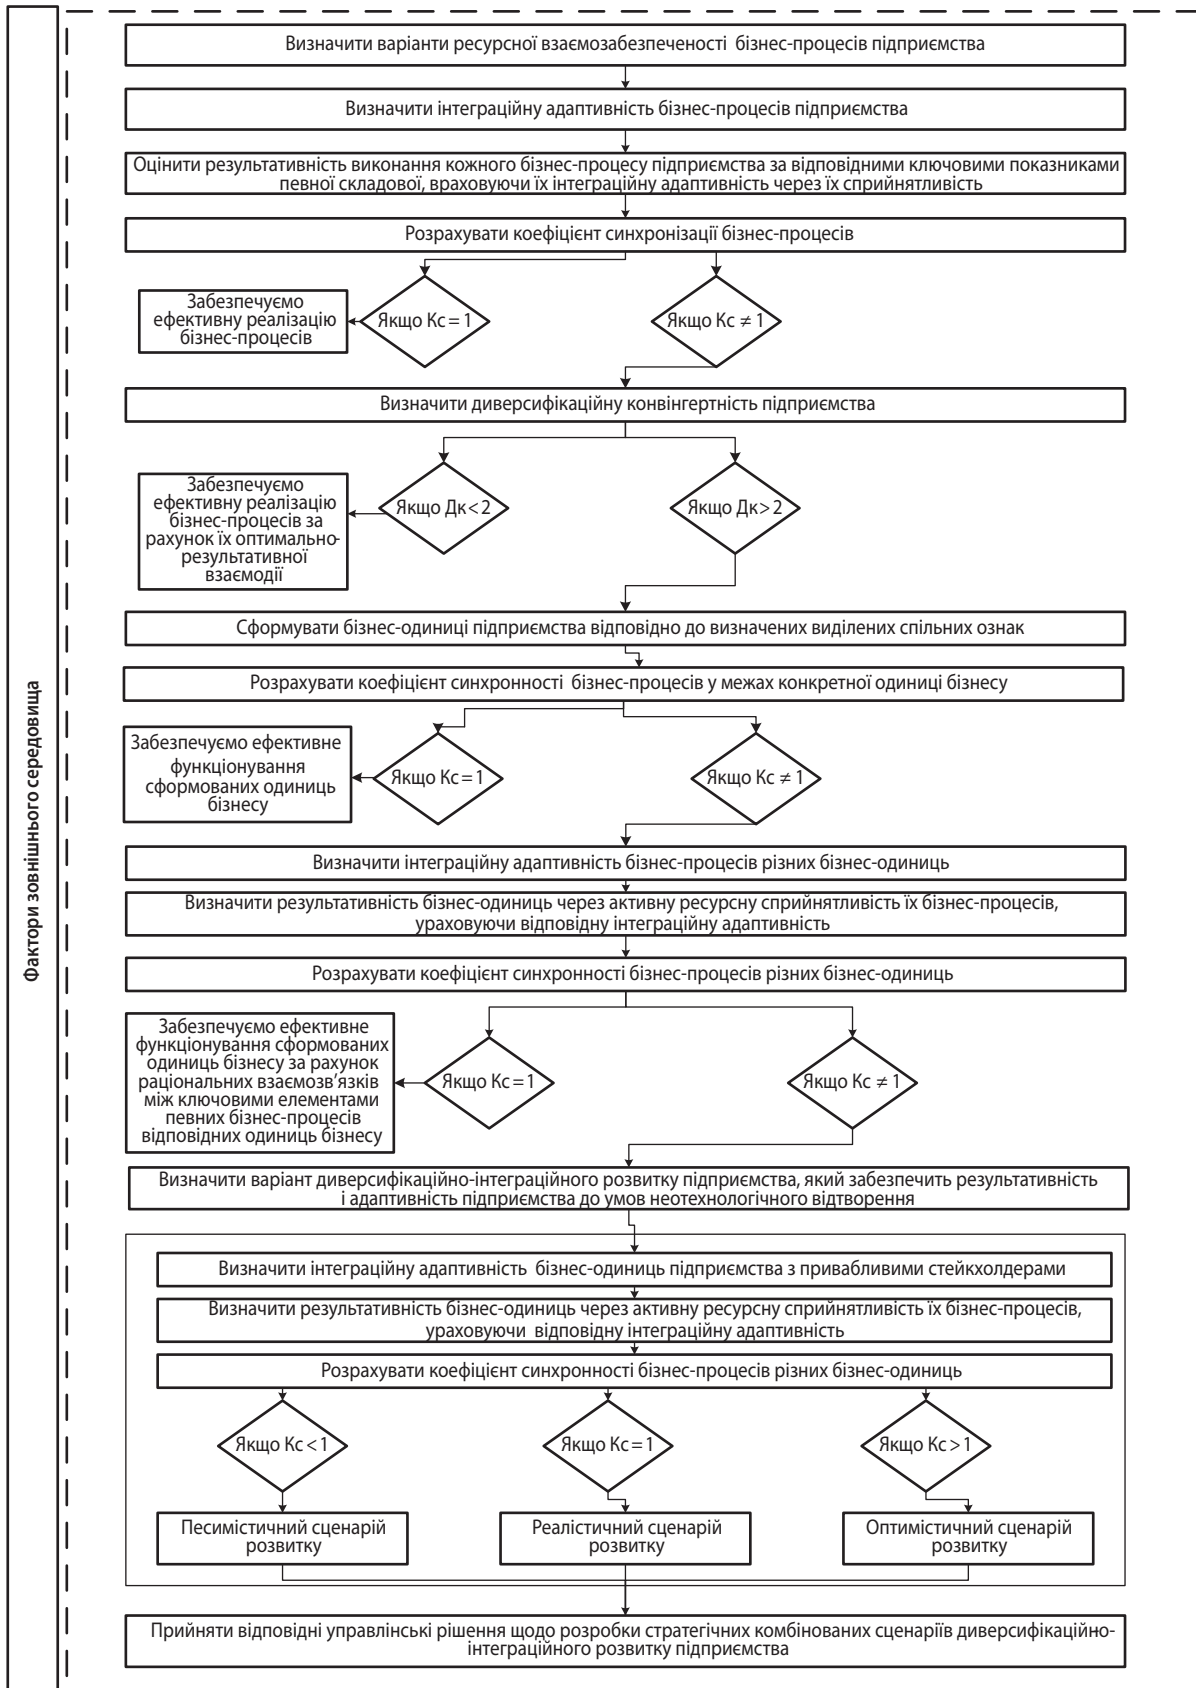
Фактори зовнішнього середовища

Визначити варіанти ресурсної взаємозабеченості бізнес-процесів підприємства

Визначити інтеграційну адаптивність бізнес-процесів підприємства

Оцінити результативність виконання кожного бізнес-процесу підприємства за відповідними ключовими показниками певної складової, враховуючи їх інтеграційну адаптивність через їх сприйнятливість

Розрахувати коефіцієнт синхронізації бізнес-процесів

Забезпечуємо ефективну реалізацію бізнес-процесів

Якщо Кс = 1

Якщо Кс ≠ 1

Визначити диверсифікаційну конвінгертність підприємства

Забезпечуємо ефективну реалізацію бізнес-процесів за рахунок їх оптимально-результативної взаємодії

Якщо Дк < 2

Якщо Дк > 2

Сформувати бізнес-одиниці підприємства відповідно до визначених виділених спільних ознак

Розрахувати коефіцієнт синхронності бізнес-процесів у межах конкретної одиниці бізнесу

Забезпечуємо ефективне функціонування сформованих одиниць бізнесу

Якщо Кс = 1

Якщо Кс ≠ 1

Визначити інтеграційну адаптивність бізнес-процесів різних бізнес-одиниць

Визначити результативність бізнес-одиниць через активну ресурсну сприйнятливість їх бізнес-процесів, ураховуючи відповідну інтеграційну адаптивність

Розрахувати коефіцієнт синхронності бізнес-процесів різних бізнес-одиниць

Забезпечуємо ефективне функціонування сформованих одиниць бізнесу за рахунок раціональних взаємозв'язків між ключовими елементами певних бізнес-процесів відповідних одиниць бізнесу

Якщо Кс = 1

Якщо Кс ≠ 1

Визначити варіант диверсифікаційно-інтеграційного розвитку підприємства, який забезпечить результативність і адаптивність підприємства до умов неотехнологічного відтворення

Визначити інтеграційну адаптивність бізнес-одиниць підприємства з привабливими стейкхолдерами

Визначити результативність бізнес-одиниць через активну ресурсну сприйнятливість їх бізнес-процесів, ураховуючи відповідну інтеграційну адаптивність

Розрахувати коефіцієнт синхронності бізнес-процесів різних бізнес-одиниць

Якщо Кс < 1

Якщо Кс = 1

Якщо Кс > 1

Песимістичний сценарій розвитку

Реалістичний сценарій розвитку

Оптимістичний сценарій розвитку

Прийняти відповідні управлінські рішення щодо розробки стратегічних комбінованих сценаріїв диверсифікаційно-інтеграційного розвитку підприємства